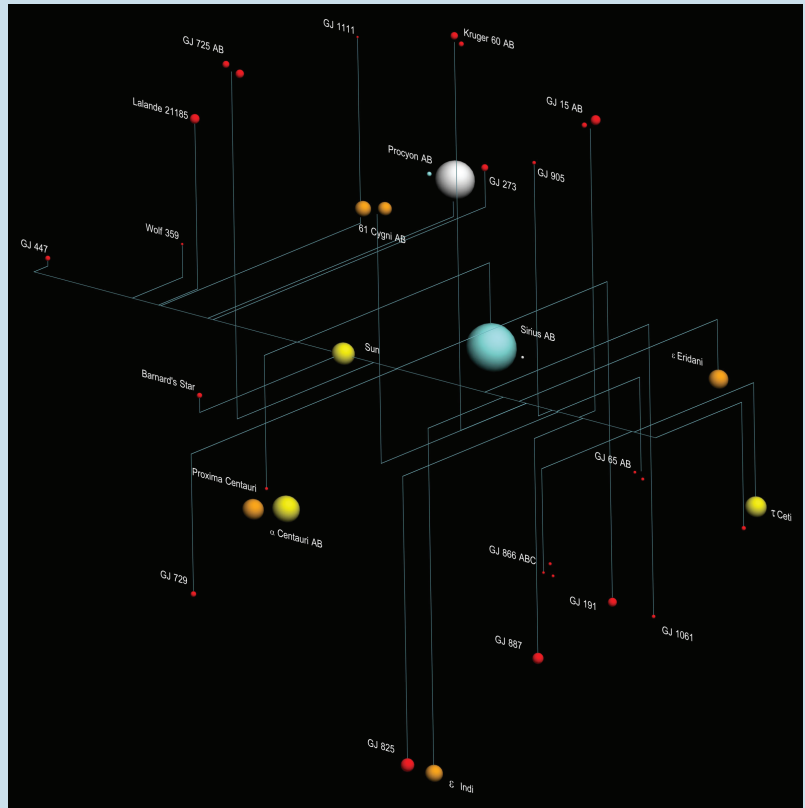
GJ 1111
Kruger 60 AB
GJ 725 AB
Lalande 21185
GJ 15 AB
Procyon AB
GJ 273
GJ 905
61 Cygni AB
Wolf 359
GJ 447
Sirius AB
Sun
ε Eridani
Barnard's Star
GJ 65 AB
Proxima Centauri
α Centauri AB
τ Ceti
GJ 866 ABC
GJ 729
GJ 191
GJ 1061
GJ 887
GJ 825
ε Indi